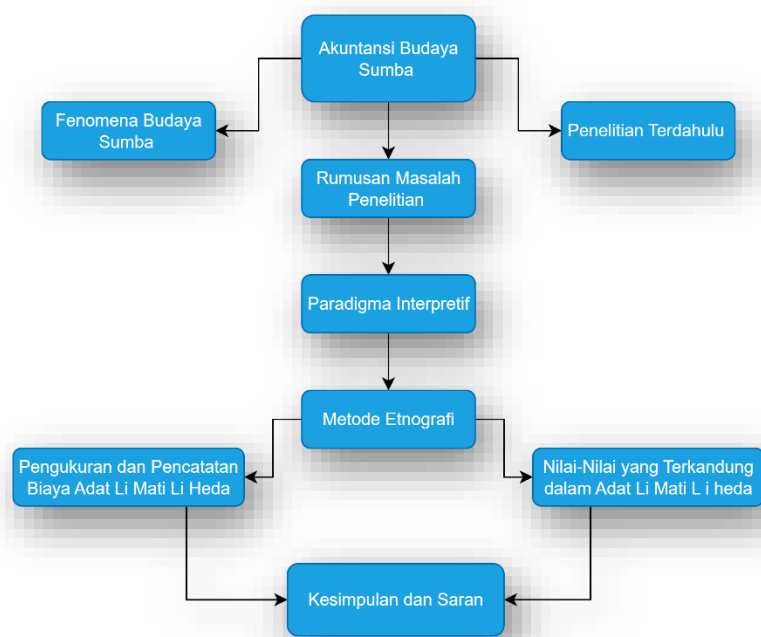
Akuntansi Budaya Sumba

Fenomena Budaya Sumba

Penelitian Terdahulu

Rumusan Masalah Penelitian

Paradigma Interpretif

Metode Etnografi

Pengukuran dan Pencatatan Biaya Adat Li Mati Li Heda

Nilai-Nilai yang Terkandung dalam Adat Li Mati L i heda

Kesimpulan dan Saran